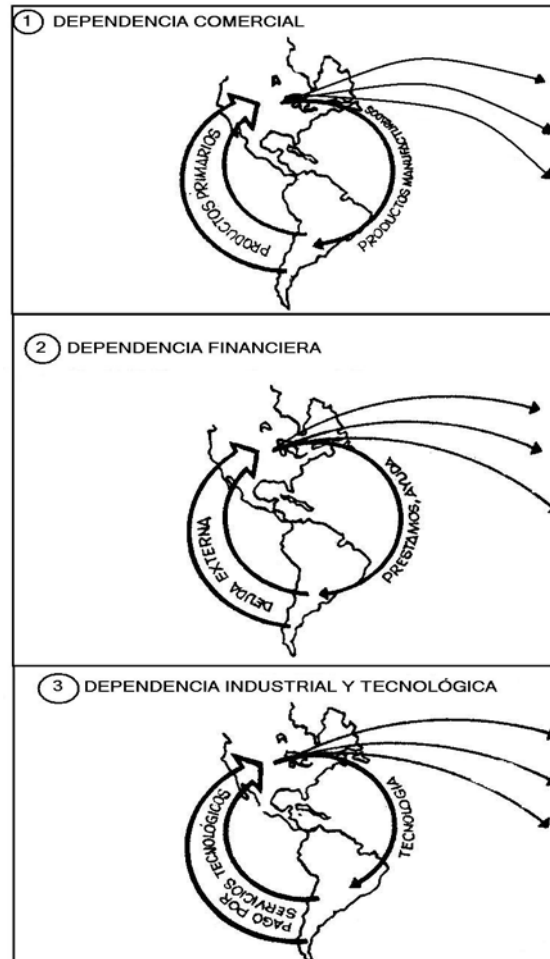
1 DEPENDENCIA COMERCIAL

PRODUCTOS PRIMARIOS

PRODUCTOS MANUFACTURADOS

2 DEPENDENCIA FINANCIERA

DEUDA EXTERNA

PRESTAMOS, AYUDA

3 DEPENDENCIA INDUSTRIAL Y TECNOLÓGICA

PAGO POR SERVICIOS TECNOLÓGICOS

TECNOLOGIA